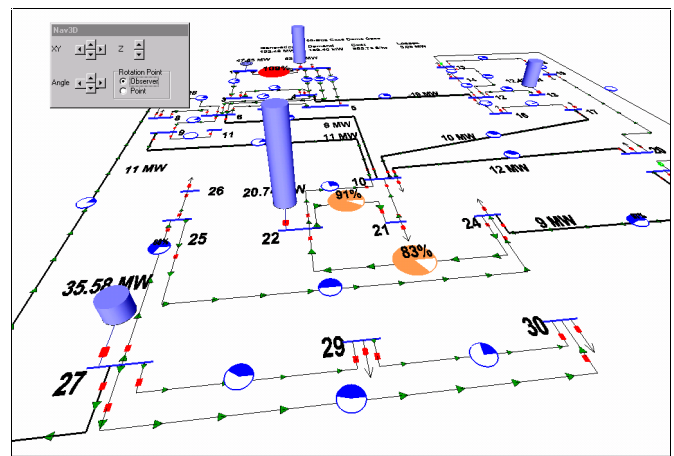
Nav3D

XY

Z

Angle

Rotation Point

Observer

Point

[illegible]

Demand

Cost

Losses

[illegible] MW

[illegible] MW

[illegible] $/hr

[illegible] MW

47.63 MW

63

13

12

14

15

16

17

18

19 MW

5

6

8

9

11

8 MW

11 MW

10 MW

11 MW

12 MW

10

26

20.7

91%

22

25

21

83%

24

9 MW

35.58 MW

29

30

27